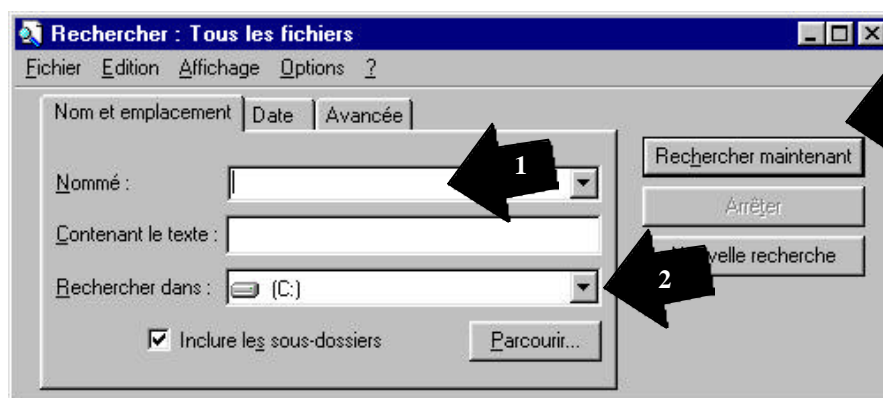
Rechercher : Tous les fichiers

Fichier Edition Affichage Options ?

Nom et emplacement | Date | Avancée

Nommé :

Contenant le texte :

Rechercher dans : (C:)

Inclure les sous-dossiers

Parcourir...

Rechercher maintenant

Arrêter

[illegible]velle recherche

1

2